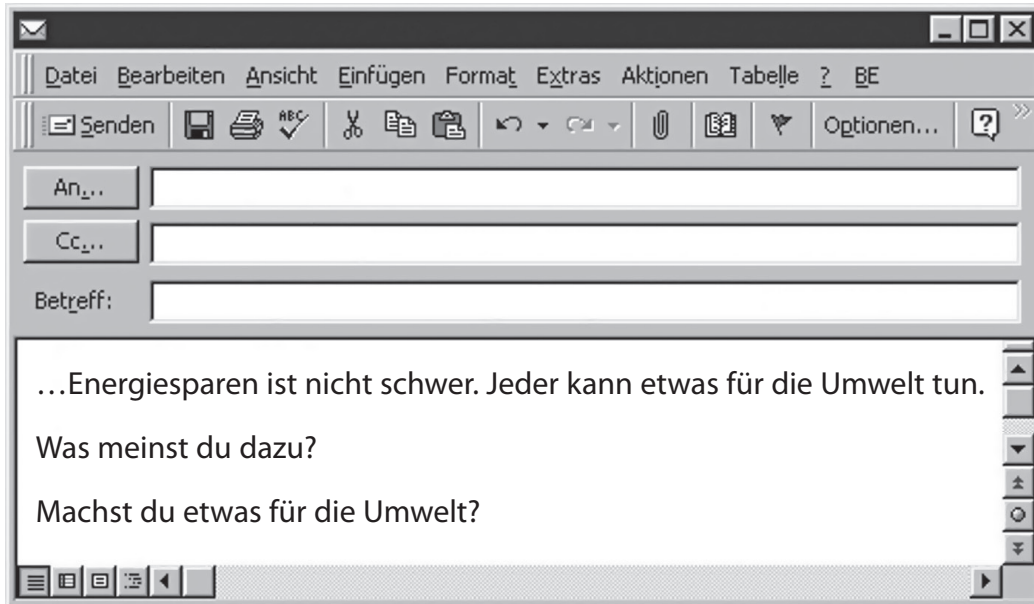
Datei Bearbeiten Ansicht Einfügen Format Extras Aktionen Tabelle ? BE

Senden

Optionen...

An...

Cc...

Betreff:

…Energiesparen ist nicht schwer. Jeder kann etwas für die Umwelt tun.

Was meinst du dazu?

Machst du etwas für die Umwelt?